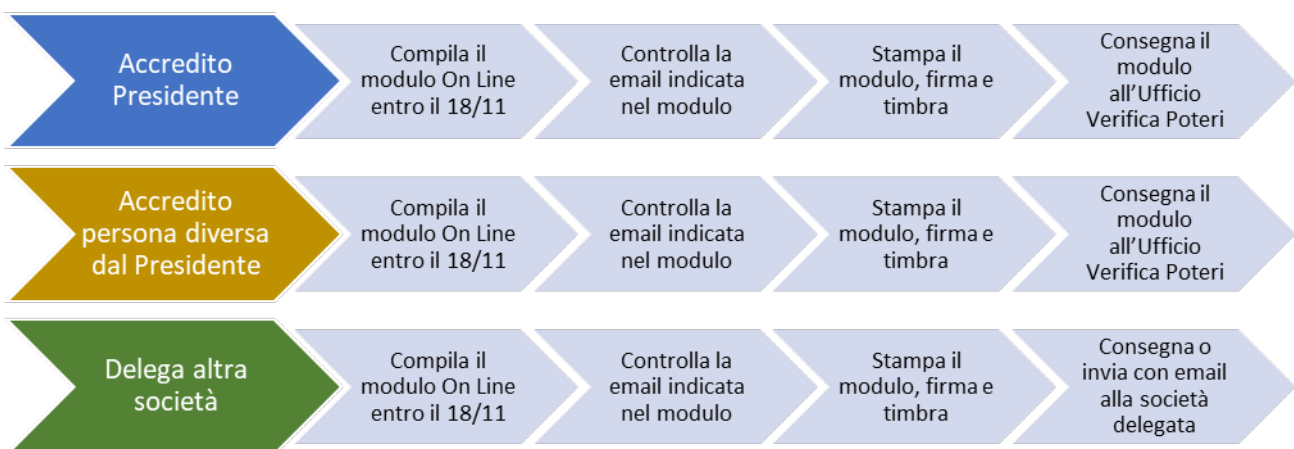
Accredito Presidente

Compila il modulo On Line entro il 18/11

Controlla la email indicata nel modulo

Stampa il modulo, firma e timbra

Consegna il modulo all'Ufficio Verifica Poteri

Accredito persona diversa dal Presidente

Compila il modulo On Line entro il 18/11

Controlla la email indicata nel modulo

Stampa il modulo, firma e timbra

Consegna il modulo all'Ufficio Verifica Poteri

Delega altra società

Compila il modulo On Line entro il 18/11

Controlla la email indicata nel modulo

Stampa il modulo, firma e timbra

Consegna o invia con email alla società delegata